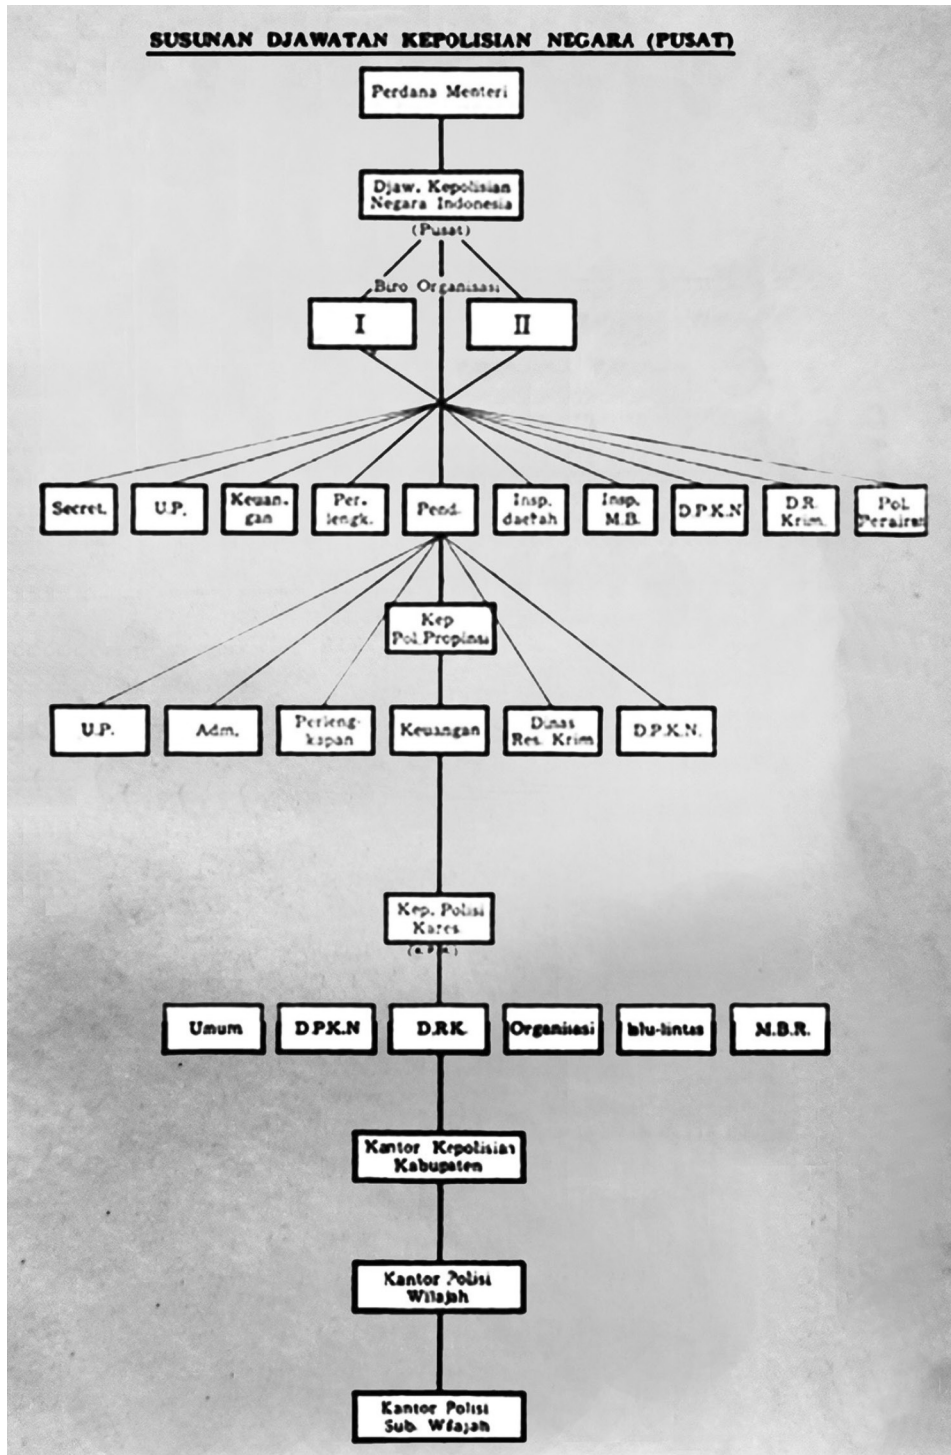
SUSUNAN DJAWATAN KEPOLISIAN NEGARA (PUSAT)

Perdana Menteri

Djaw. Kepolisian Negara Indonesia (Pusat)

Biro Organisasi

I

II

Secret.

U.P.

Keuangan

Per. lengk.

Pend.

Insp. daerah

Insp. M.B.

D.P.K.N

D.R. Krim.

Pol. Perairan

Kep Pol. Propinsi

U.P.

Adm.

Perlengkapan

Keuangan

Dinas Res. Krim

D.P.K.N.

Kep. Polisi Kares.

([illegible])

Umum

D.P.K.N

D.R.K.

Organisasi

lalu-lintas

M.B.R.

Kantor Kepolisian Kabupaten

Kantor Polisi Wilajah

Kantor Polisi Sub. Wilajah